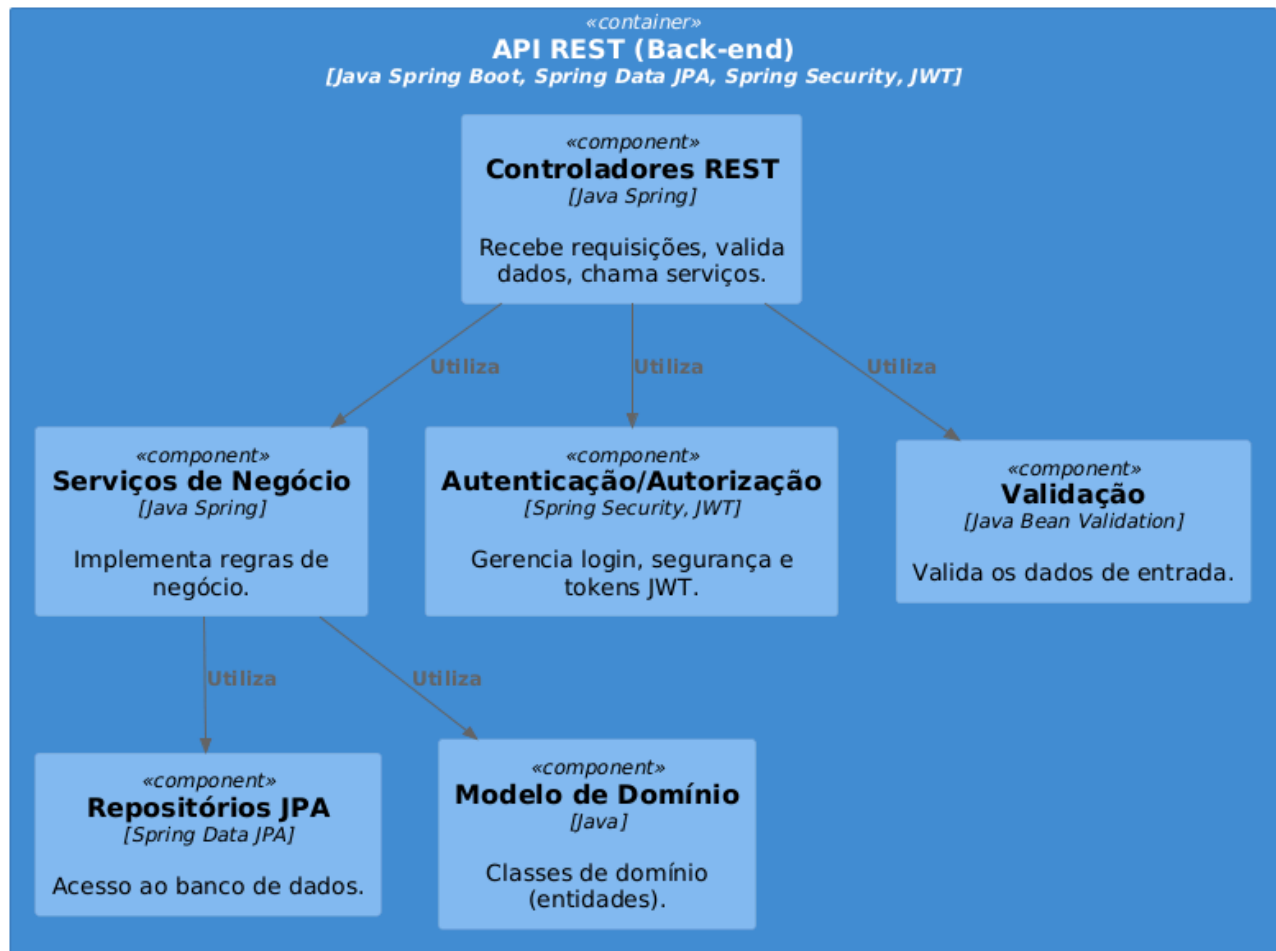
«container»
API REST (Back-end)
[Java Spring Boot, Spring Data JPA, Spring Security, JWT]

«component»
Controladores REST
[Java Spring]

Recebe requisições, valida dados, chama serviços.

Utiliza

Utiliza

Utiliza

«component»
Serviços de Negócio
[Java Spring]

Implementa regras de negócio.

«component»
Autenticação/Autorização
[Spring Security, JWT]

Gerencia login, segurança e tokens JWT.

«component»
Validação
[Java Bean Validation]

Valida os dados de entrada.

Utiliza

Utiliza

«component»
Repositórios JPA
[Spring Data JPA]

Acesso ao banco de dados.

«component»
Modelo de Domínio
[Java]

Classes de domínio (entidades).